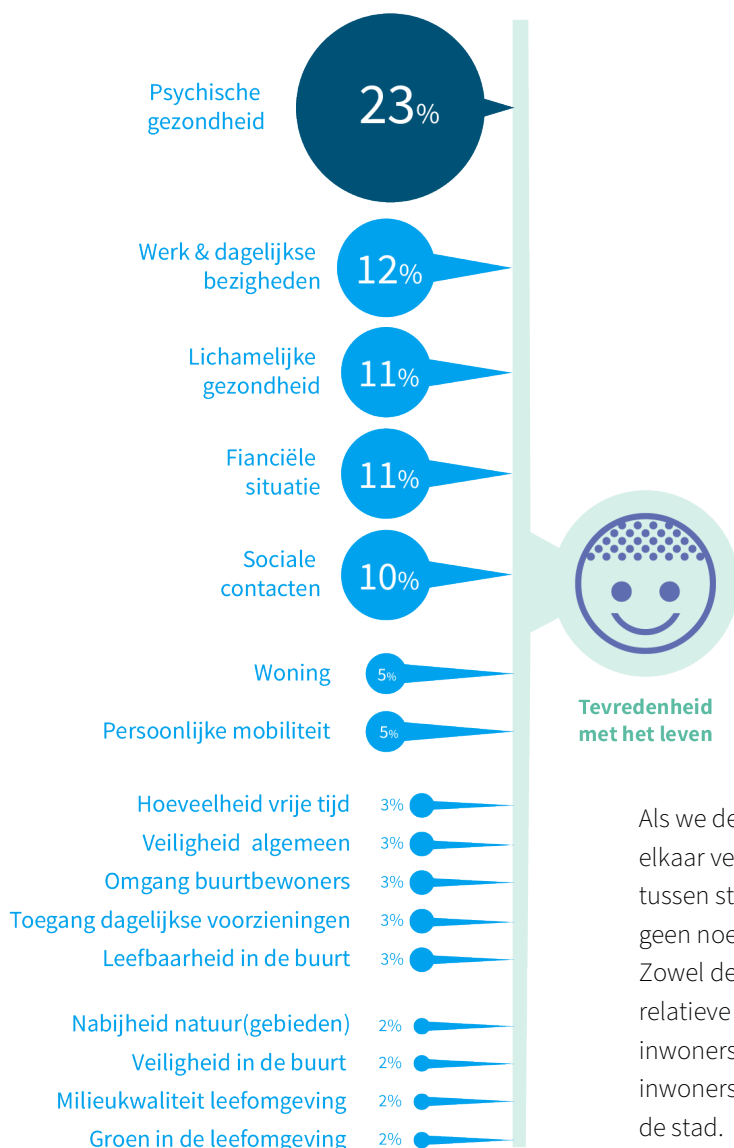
Psychische gezondheid
23%

Werk & dagelijkse bezigheden
12%

Lichamelijke gezondheid
11%

Fianciële situatie
11%

Sociale contacten
10%

Woning
5%

Persoonlijke mobiliteit
5%

Tevredenheid met het leven

Hoeveelheid vrije tijd
3%

Veiligheid algemeen
3%

Omgang buurtbewoners
3%

Toegang dagelijkse voorzieningen
3%

Leefbaarheid in de buurt
3%

Nabijheid natuur(gebieden)
2%

Veiligheid in de buurt
2%

Milieukwaliteit leefomgeving
2%

Groen in de leefomgeving
2%

Als we de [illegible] elkaar ve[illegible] tussen st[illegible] geen noe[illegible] Zowel de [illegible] relatieve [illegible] inwoners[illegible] inwoners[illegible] de stad.